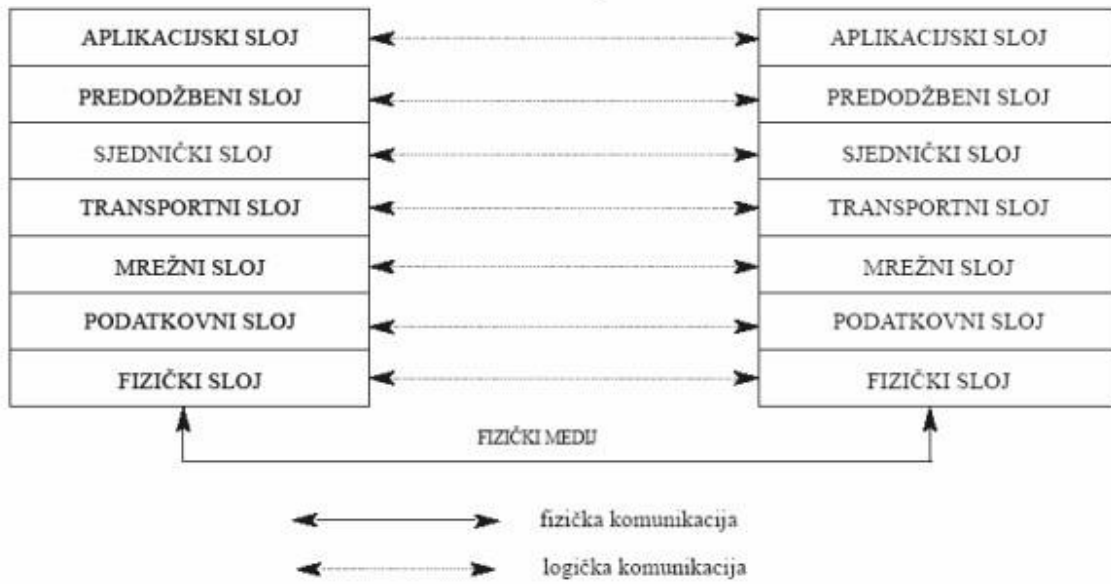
APLIKACIJSKI SLOJ
PREDODŽBENI SLOJ
SJEDNIČKI SLOJ
TRANSPORTNI SLOJ
MREŽNI SLOJ
PODATKOVNI SLOJ
FIZIČKI SLOJ

APLIKACIJSKI SLOJ
PREDODŽBENI SLOJ
SJEDNIČKI SLOJ
TRANSPORTNI SLOJ
MREŽNI SLOJ
PODATKOVNI SLOJ
FIZIČKI SLOJ

FIZIČKI MEDIJ

fizička komunikacija

logička komunikacija